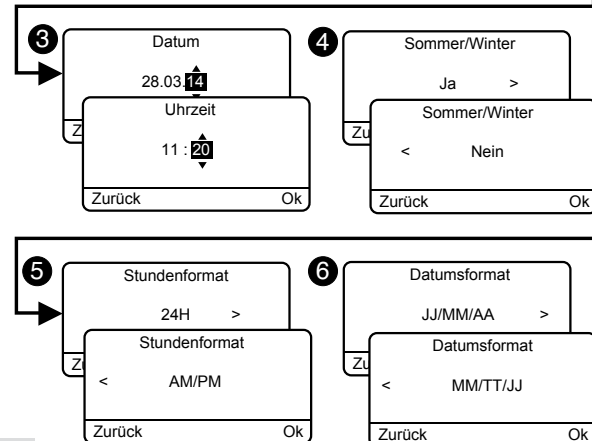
3

Datum

28.03.14

Z

Uhrzeit

11 : 20

Zurück Ok

4

Sommer/Winter

Ja >

Zu

Sommer/Winter

< Nein

Zurück Ok

5

Stundenformat

24H >

Z

Stundenformat

< AM/PM

Zurück Ok

6

Datumsformat

JJ/MM/AA >

Zu

Datumsformat

< MM/TT/JJ

Zurück Ok